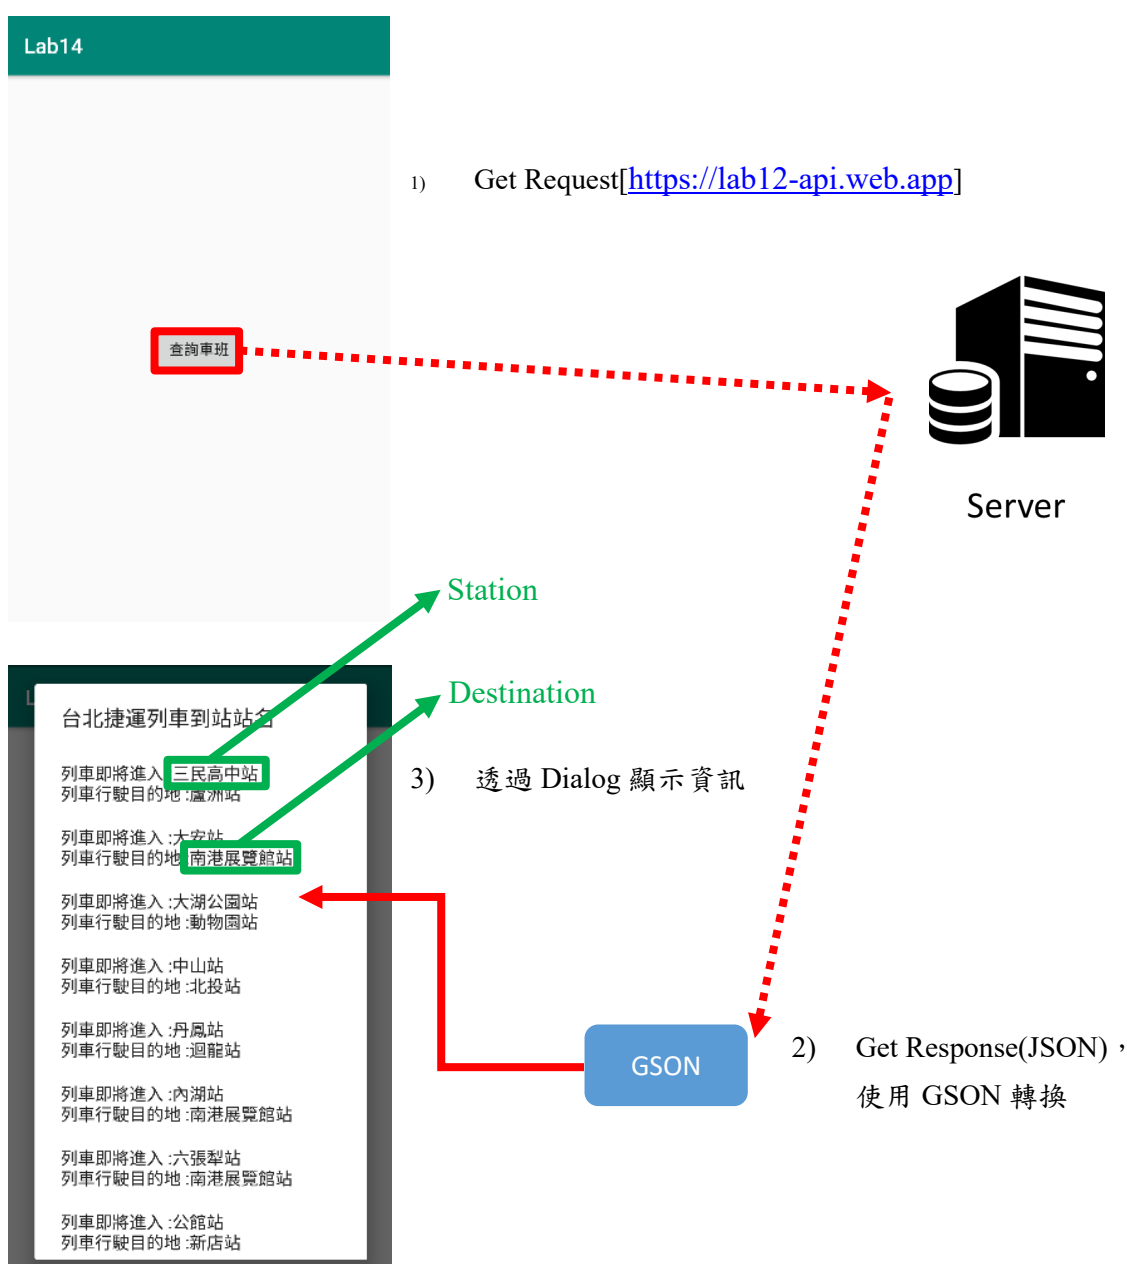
Lab14

1) Get Request[https://lab12-api.web.app]

查詢車班

Server

Station

Destination

台北捷運列車到站站名

列車即將進入 :三民高中站
列車行駛目的地 :蘆洲站

列車即將進入 :大安站
列車行駛目的地 :南港展覽館站

列車即將進入 :大湖公園站
列車行駛目的地 :動物園站

列車即將進入 :中山站
列車行駛目的地 :北投站

列車即將進入 :丹鳳站
列車行駛目的地 :迴龍站

列車即將進入 :內湖站
列車行駛目的地 :南港展覽館站

列車即將進入 :六張犁站
列車行駛目的地 :南港展覽館站

列車即將進入 :公館站
列車行駛目的地 :新店站

3) 透過 Dialog 顯示資訊

GSON

2) Get Response(JSON)，使用 GSON 轉換